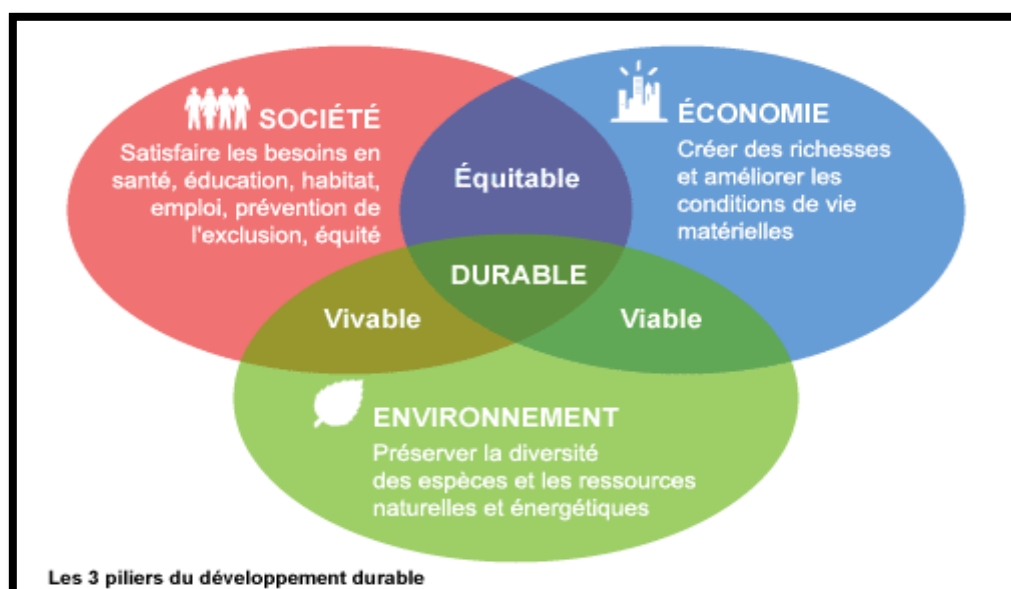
SOCIÉTÉ
Satisfaire les besoins en santé, éducation, habitat, emploi, prévention de l'exclusion, équité

ÉCONOMIE
Créer des richesses et améliorer les conditions de vie matérielles

Équitable

DURABLE

Vivable

Viable

ENVIRONNEMENT
Préserver la diversité des espèces et les ressources naturelles et énergétiques

Les 3 piliers du développement durable